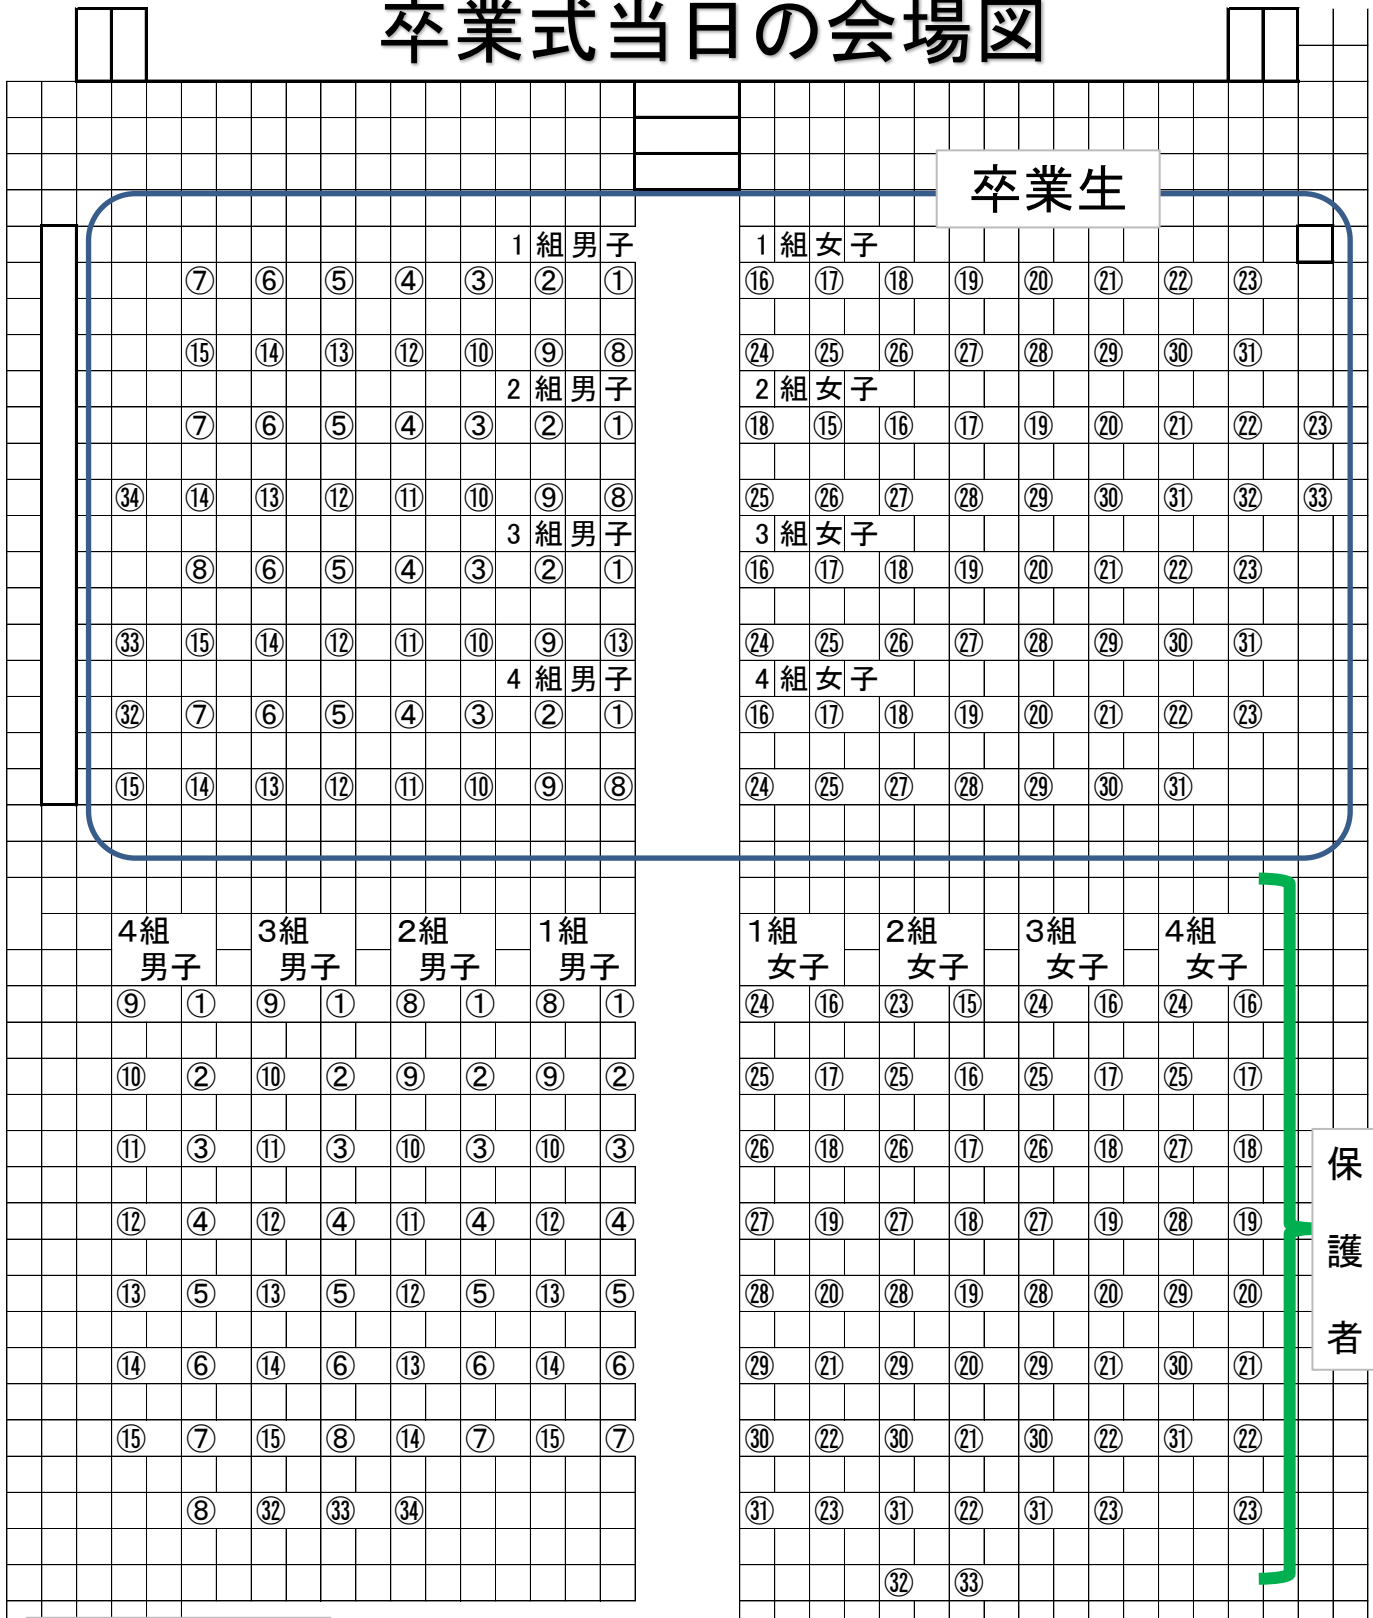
卒業式当日の会場図

卒業生

1組男子

⑦ ⑥ ⑤ ④ ③ ② ①
⑮ ⑭ ⑬ ⑫ ⑩ ⑨ ⑧

1組女子

⑯ ⑰ ⑱ ⑲ ⑳ ㉑ ㉒ ㉓
㉔ ㉕ ㉖ ㉗ ㉘ ㉙ ㉚ ㉛

2組男子

⑦ ⑥ ⑤ ④ ③ ② ①
㉞ ⑭ ⑬ ⑫ ⑪ ⑩ ⑨ ⑧

2組女子

⑱ ⑮ ⑯ ⑰ ⑲ ⑳ ㉑ ㉒ ㉓
㉕ ㉖ ㉗ ㉘ ㉙ ㉚ ㉛ ㉜ ㉝

3組男子

⑧ ⑥ ⑤ ④ ③ ② ①
㉝ ⑮ ⑭ ⑫ ⑪ ⑩ ⑨ ⑬

3組女子

⑯ ⑰ ⑱ ⑲ ⑳ ㉑ ㉒ ㉓
㉔ ㉕ ㉖ ㉗ ㉘ ㉙ ㉚ ㉛

4組男子

㉜ ⑦ ⑥ ⑤ ④ ③ ② ①
⑮ ⑭ ⑬ ⑫ ⑪ ⑩ ⑨ ⑧

4組女子

⑯ ⑰ ⑱ ⑲ ⑳ ㉑ ㉒ ㉓
㉔ ㉕ ㉗ ㉘ ㉙ ㉚ ㉛

| 4組 男子 | | 3組 男子 | | 2組 男子 | | 1組 男子 | |
|---|---|---|---|---|---|---|---|
| ⑨ | ① | ⑨ | ① | ⑧ | ① | ⑧ | ① |
| ⑩ | ② | ⑩ | ② | ⑨ | ② | ⑨ | ② |
| ⑪ | ③ | ⑪ | ③ | ⑩ | ③ | ⑩ | ③ |
| ⑫ | ④ | ⑫ | ④ | ⑪ | ④ | ⑫ | ④ |
| ⑬ | ⑤ | ⑬ | ⑤ | ⑫ | ⑤ | ⑬ | ⑤ |
| ⑭ | ⑥ | ⑭ | ⑥ | ⑬ | ⑥ | ⑭ | ⑥ |
| ⑮ | ⑦ | ⑮ | ⑧ | ⑭ | ⑦ | ⑮ | ⑦ |
| | ⑧ | ㉜ | ㉝ | ㉞ | | | |

| 1組 女子 | | 2組 女子 | | 3組 女子 | | 4組 女子 | |
|---|---|---|---|---|---|---|---|
| ㉔ | ⑯ | ㉓ | ⑮ | ㉔ | ⑯ | ㉔ | ⑯ |
| ㉕ | ⑰ | ㉕ | ⑯ | ㉕ | ⑰ | ㉕ | ⑰ |
| ㉖ | ⑱ | ㉖ | ⑰ | ㉖ | ⑱ | ㉗ | ⑱ |
| ㉗ | ⑲ | ㉗ | ⑱ | ㉗ | ⑲ | ㉘ | ⑲ |
| ㉘ | ⑳ | ㉘ | ⑲ | ㉘ | ⑳ | ㉙ | ⑳ |
| ㉙ | ㉑ | ㉙ | ⑳ | ㉙ | ㉑ | ㉚ | ㉑ |
| ㉚ | ㉒ | ㉚ | ㉑ | ㉚ | ㉒ | ㉛ | ㉒ |
| ㉛ | ㉓ | ㉛ | ㉒ | ㉛ | ㉓ | | ㉓ |
| | | ㉜ | ㉝ | | | | |

保護者